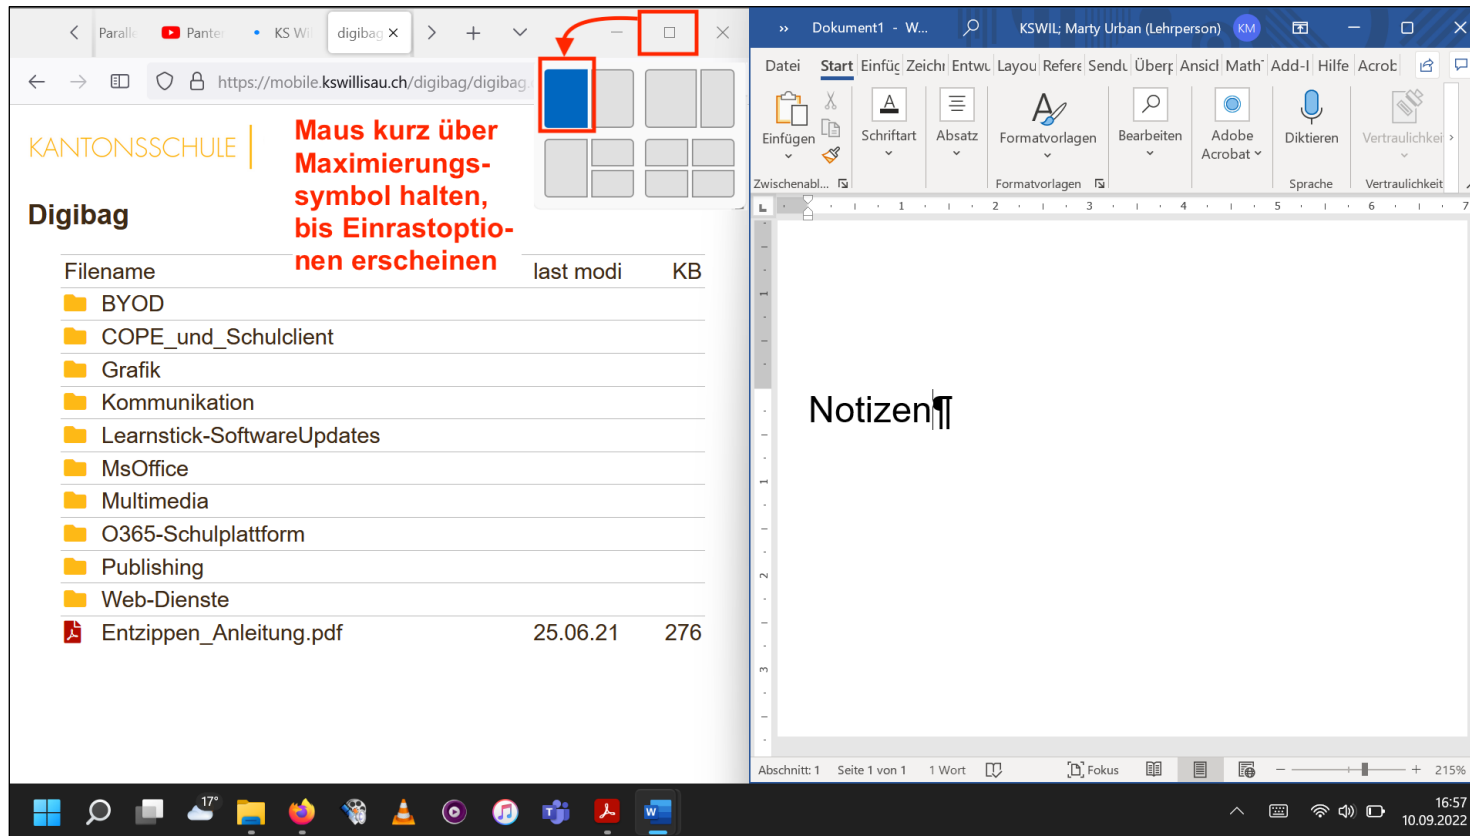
Paralle Pante KS Wi digibag ×

https://mobile.kswillisau.ch/digibag/digibag

KANTONSSCHULE

Maus kurz über Maximierungssymbol halten, bis Einrastoptionen erscheinen

Digibag

| Filename | last modi | KB |
|---|---|---|
| BYOD | | |
| COPE_und_Schulclient | | |
| Grafik | | |
| Kommunikation | | |
| Learnstick-SoftwareUpdates | | |
| MsOffice | | |
| Multimedia | | |
| O365-Schulplattform | | |
| Publishing | | |
| Web-Dienste | | |
| Entzippen_Anleitung.pdf | 25.06.21 | 276 |

» Dokument1 - W... KSWIL; Marty Urban (Lehrperson) KM

Datei Start Einfüg Zeichı Entwu Layou Refere Sendu Überp Ansicl Math' Add-I Hilfe Acrob

Einfügen Schriftart Absatz Formatvorlagen Bearbeiten Adobe Acrobat Diktieren Vertraulichkeit

Zwischenabl... Formatvorlagen Sprache Vertraulichkeit

Notizen¶

Abschnitt: 1 Seite 1 von 1 1 Wort Fokus 215%

17°

16:57
10.09.2022